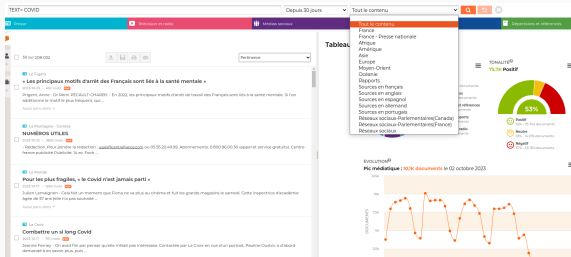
TEXT= COVID

Depuis 30 jours

Tout le contenu

Tout le contenu
France
France - Presse nationale
Afrique
Amérique
Asie
Europe
Moyen-Orient
Océanie
Rapports
Sources en français
Sources en anglais
Sources en espagnol
Sources en allemand
Sources en portugais
Réseaux sociaux-Parlementaires(Canada)
Réseaux sociaux-Parlementaires(France)
Réseaux sociaux

Pertinence

Le Figaro
« Les principaux motifs d'arrêt des Français sont liés à la santé mentale »

La Montagne - Corrèze
NUMÉROS UTILES

Le Monde
Pour les plus fragiles, « le Covid n'est jamais parti »

La Croix
Combattre un si long Covid

Tableau

TONALITÉ
75,1% Positif

53%

Positif
Neutre
Négatif

ÉVOLUTION
Pic médiatique | 10,1K documents le 02 octobre 2023